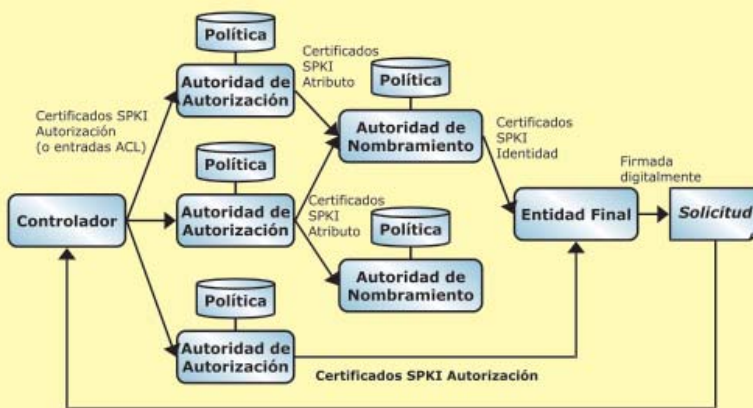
Política

Certificados SPKI Atributo

Política

Autoridad de Autorización

Certificados SPKI Autorización (o entradas ACL)

Autoridad de Nombramiento

Certificados SPKI Identidad

Política

Firmada digitalmente

Controlador

Autoridad de Autorización

Certificados SPKI Atributo

Entidad Final

Solicitud

Política

Autoridad de Nombramiento

Política

Autoridad de Autorización

Certificados SPKI Autorización